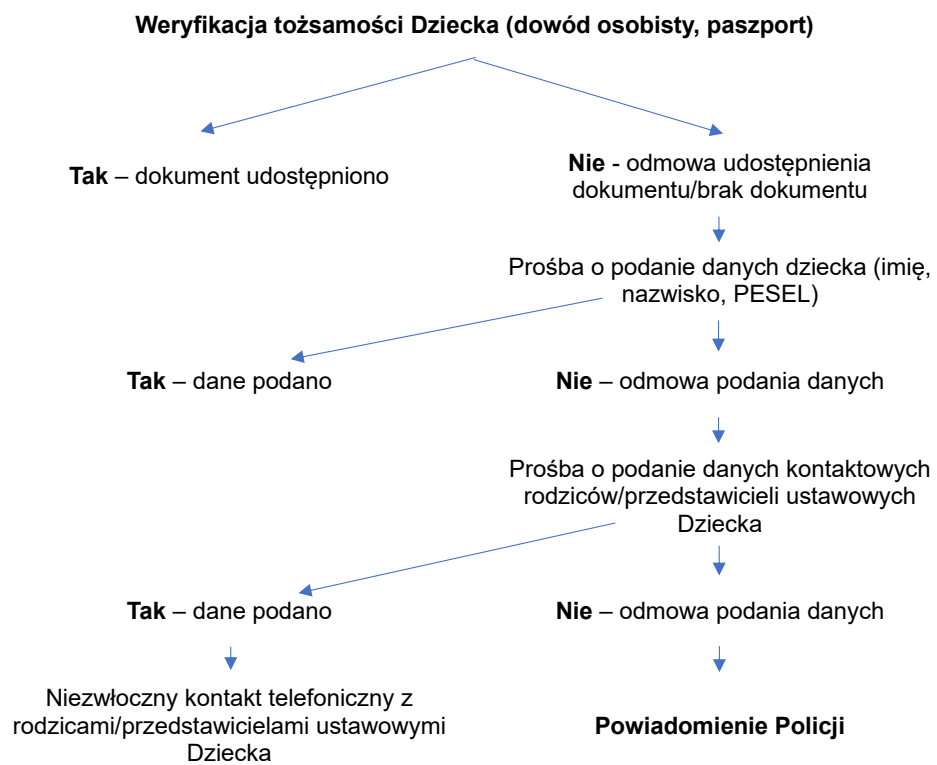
**Weryfikacja tożsamości Dziecka (dowód osobisty, paszport)**

**Tak** – dokument udostępniono

**Nie** - odmowa udostępnienia dokumentu/brak dokumentu

Prośba o podanie danych dziecka (imię, nazwisko, PESEL)

**Tak** – dane podano

**Nie** – odmowa podania danych

Prośba o podanie danych kontaktowych rodziców/przedstawicieli ustawowych Dziecka

**Tak** – dane podano

**Nie** – odmowa podania danych

Niezwłoczny kontakt telefoniczny z rodzicami/przedstawicielami ustawowymi Dziecka

**Powiadomienie Policji**